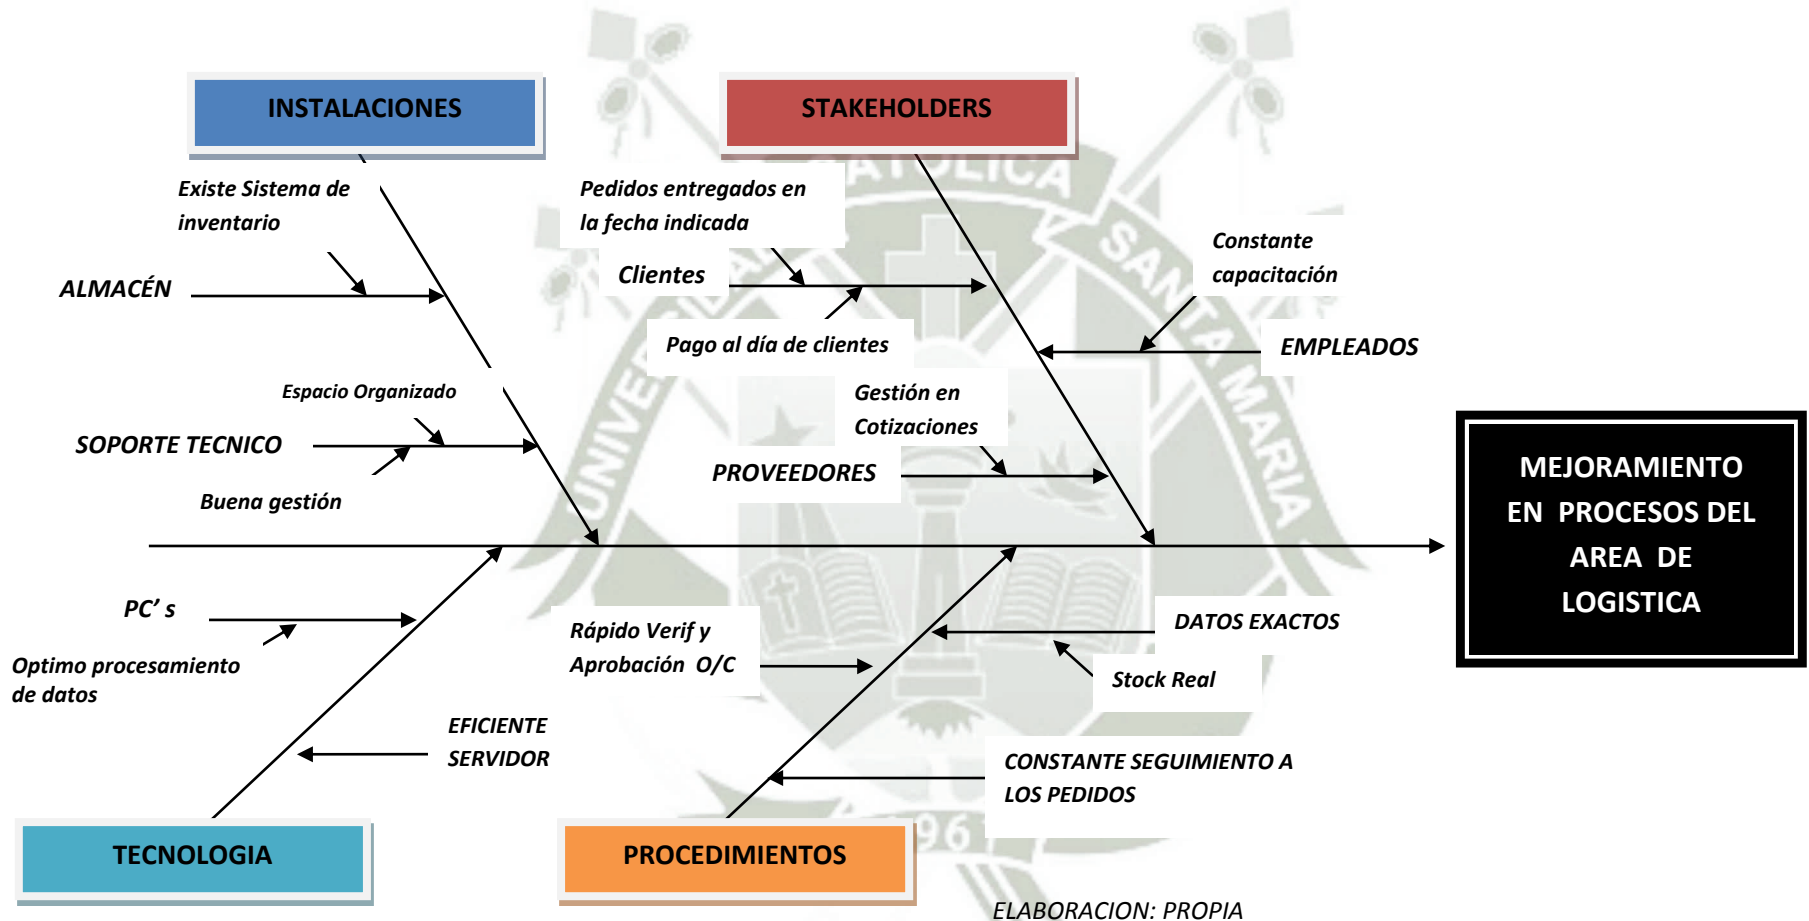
INSTALACIONES

STAKEHOLDERS

Existe Sistema de inventario

ALMACÉN

Pedidos entregados en la fecha indicada

Clientes

Constante capacitación

Pago al día de clientes

EMPLEADOS

Espacio Organizado

SOPORTE TECNICO

Buena gestión

Gestión en Cotizaciones

PROVEEDORES

MEJORAMIENTO EN PROCESOS DEL AREA DE LOGISTICA

PC' s

Optimo procesamiento de datos

Rápido Verif y Aprobación O/C

DATOS EXACTOS

Stock Real

EFICIENTE SERVIDOR

CONSTANTE SEGUIMIENTO A LOS PEDIDOS

TECNOLOGIA

PROCEDIMIENTOS

ELABORACION: PROPIA